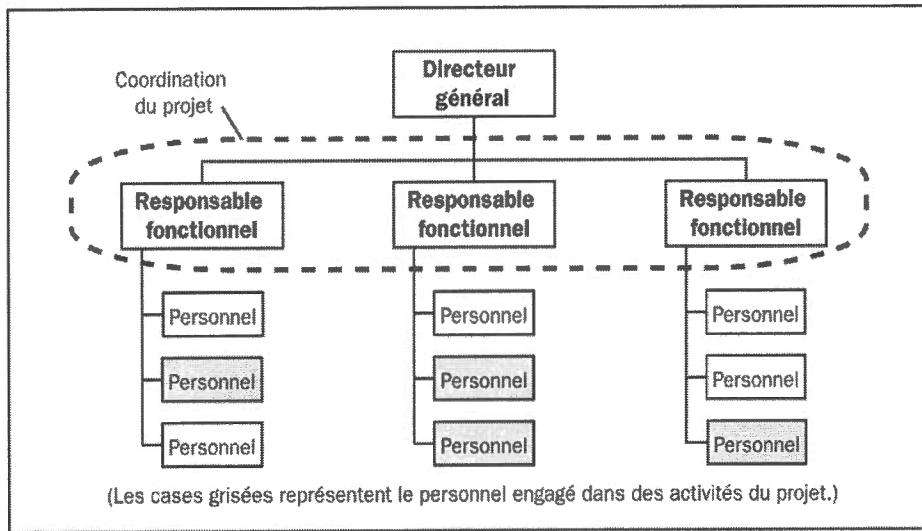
Coordination du projet

Directeur général

Responsable fonctionnel

Responsable fonctionnel

Responsable fonctionnel

Personnel

Personnel

Personnel

Personnel

Personnel

Personnel

Personnel

Personnel

Personnel

(Les cases grisées représentent le personnel engagé dans des activités du projet.)